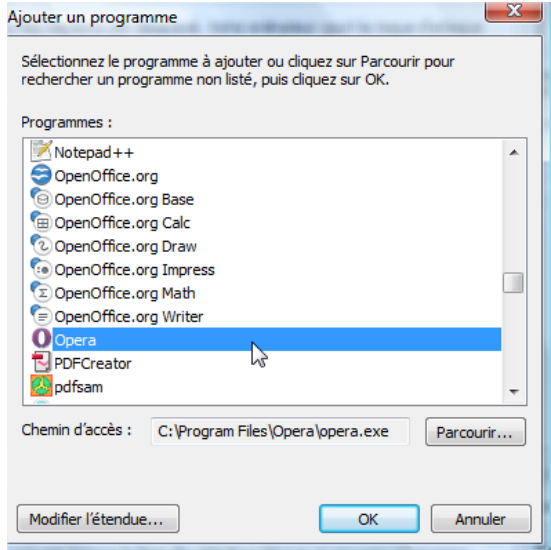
Ajouter un programme

Sélectionnez le programme à ajouter ou cliquez sur Parcourir pour rechercher un programme non listé, puis cliquez sur OK.

Programmes :

Notepad++
OpenOffice.org
OpenOffice.org Base
OpenOffice.org Calc
OpenOffice.org Draw
OpenOffice.org Impress
OpenOffice.org Math
OpenOffice.org Writer
Opera
PDFCreator
pdfsam

Chemin d'accès : C:\Program Files\Opera\opera.exe

Parcourir...

Modifier l'étendue...

OK

Annuler